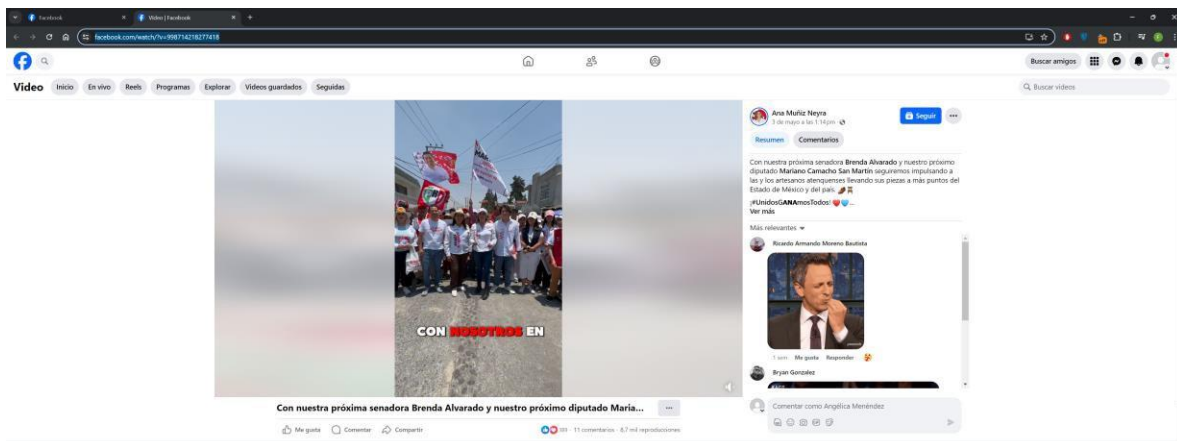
Facebook
Video | Facebook
facebook.com/watch/?v=998714218277418

Buscar amigos

Video Inicio En vivo Reels Programas Explorar Videos guardados Seguidos

Buscar videos

CON NOSOTROS EN

Con nuestra próxima senadora Brenda Alvarado y nuestro próximo diputado María...

Me gusta Comentar Compartir

101 · 11 comentarios · 8,7 mil reproducciones

Ana Muñiz Neyra
3 de mayo a las 1:14 pm
Seguir

Resumen Comentarios

Con nuestra próxima senadora Brenda Alvarado y nuestro próximo diputado Mariano Camacho San Martín seguiremos impulsando a las y los artesanos atenquenses llevando sus piezas a más puntos del Estado de México y del país.

¡#UnidosGANAmosTodos! ...
Ver más

Más relevantes

Ricardo Armando Moreno Bautista

1 sem Me gusta Responder

Bryan Gonzalez

Comentar como Angélica Menéndez